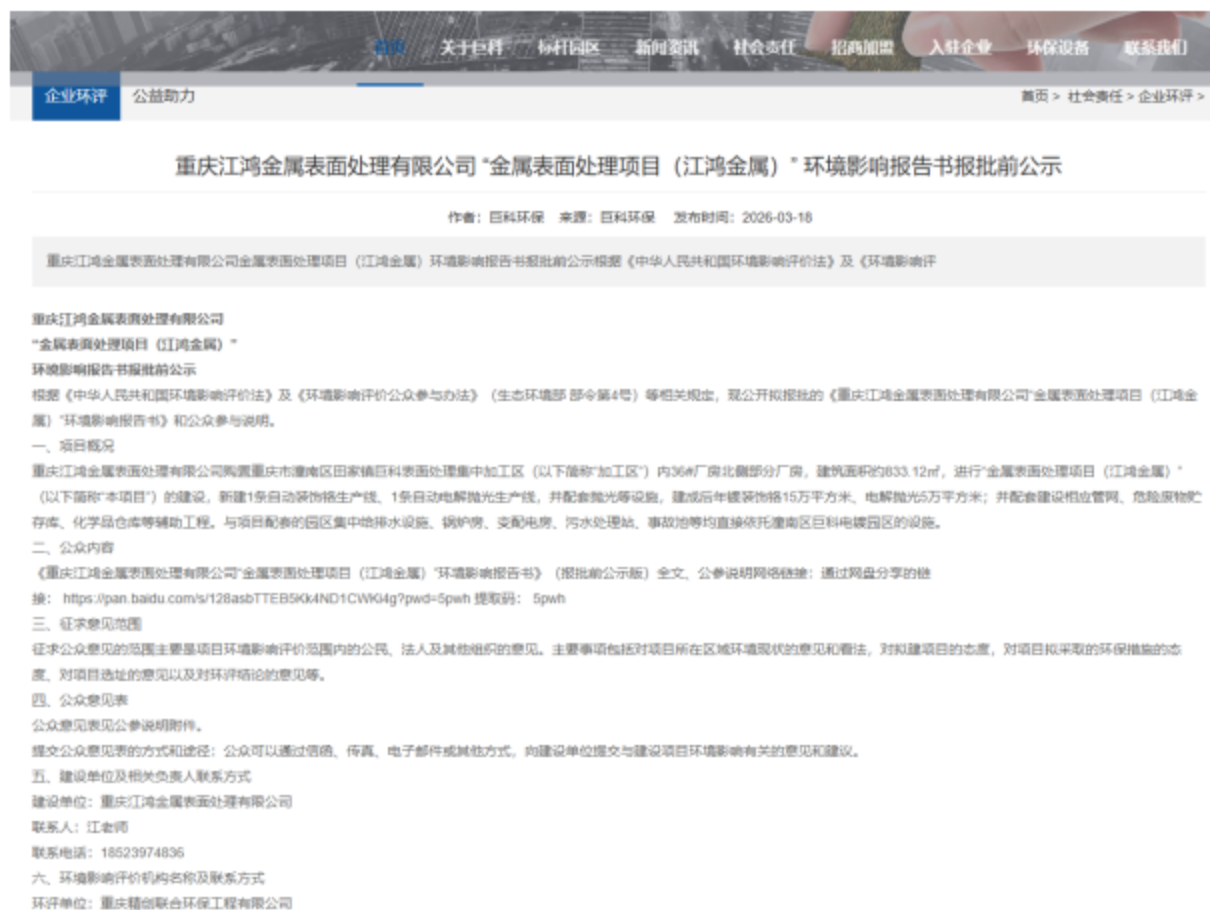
首页　关于巨科　标杆园区　新闻资讯　社会责任　招商加盟　入驻企业　环保设备　联系我们

企业环评　公益助力

首页 > 社会责任 > 企业环评 >

重庆江鸿金属表面处理有限公司 "金属表面处理项目（江鸿金属）" 环境影响报告书报批前公示

作者：巨科环保　来源：巨科环保　发布时间：2026-03-18

重庆江鸿金属表面处理有限公司金属表面处理项目（江鸿金属）环境影响报告书报批前公示根据《中华人民共和国环境影响评价法》及《环境影响评

重庆江鸿金属表面处理有限公司
"金属表面处理项目（江鸿金属）"
环境影响报告书报批前公示

根据《中华人民共和国环境影响评价法》及《环境影响评价公众参与办法》（生态环境部 部令第4号）等相关规定，现公开拟报批的《重庆江鸿金属表面处理有限公司"金属表面处理项目（江鸿金属）"环境影响报告书》和公众参与说明。

一、项目概况

重庆江鸿金属表面处理有限公司购置重庆市潼南区田家镇巨科表面处理集中加工区（以下简称"加工区"）内36#厂房北侧部分厂房，建筑面积约833.12㎡，进行"金属表面处理项目（江鸿金属）"（以下简称"本项目"）的建设。新建1条自动装饰铬生产线、1条自动电解抛光生产线，并配套抛光等设施，建成后年镀装饰铬15万平方米、电解抛光5万平方米；并配套建设相应管网、危险废物贮存库、化学品仓库等辅助工程。与项目配套的园区集中给排水设施、锅炉房、变配电房、污水处理站、事故池等均直接依托潼南区巨科电镀园区的设施。

二、公众内容

《重庆江鸿金属表面处理有限公司"金属表面处理项目（江鸿金属）"环境影响报告书》（报批前公示版）全文、公参说明网络链接：通过网盘分享的链接：https://pan.baidu.com/s/128asbTTEB5Kk4ND1CWKl4g?pwd=5pwh 提取码：5pwh

三、征求意见范围

征求公众意见的范围主要是项目环境影响评价范围内的公民、法人及其他组织的意见。主要事项包括对项目所在区域环境现状的意见和看法，对拟建项目的态度，对项目拟采取的环保措施的态度、对项目选址的意见以及对环评结论的意见等。

四、公众意见表

公众意见表见公参说明附件。

提交公众意见表的方式和途径：公众可以通过信函、传真、电子邮件或其他方式，向建设单位提交与建设项目环境影响有关的意见和建议。

五、建设单位及相关负责人联系方式

建设单位：重庆江鸿金属表面处理有限公司

联系人：江老师

联系电话：18523974836

六、环境影响评价机构名称及联系方式

环评单位：重庆精创联合环保工程有限公司